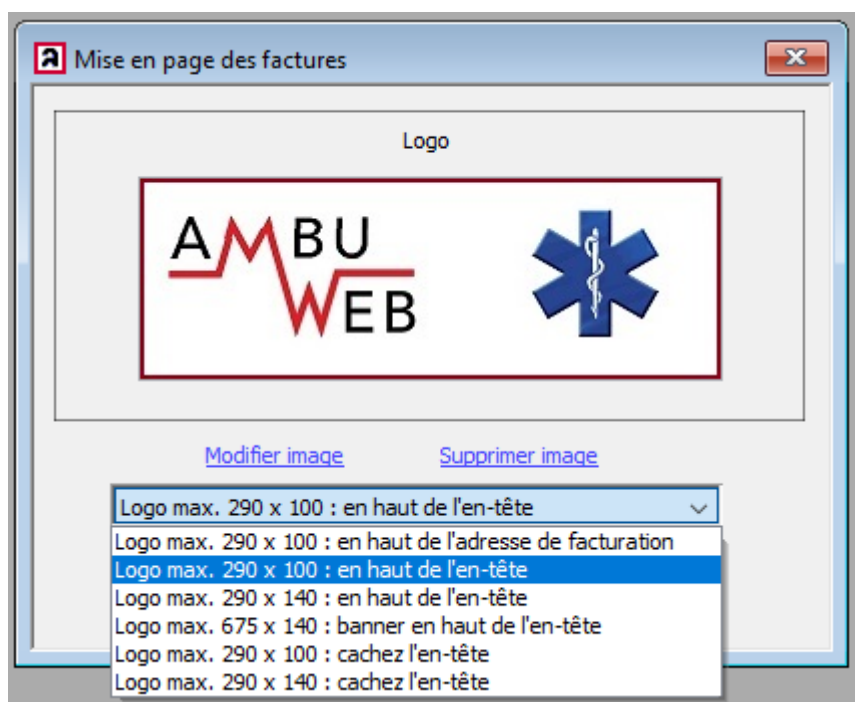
Mise en page des factures

Logo

AMBU
WEB

Modifier image    Supprimer image

Logo max. 290 x 100 : en haut de l'en-tête

Logo max. 290 x 100 : en haut de l'adresse de facturation
Logo max. 290 x 100 : en haut de l'en-tête
Logo max. 290 x 140 : en haut de l'en-tête
Logo max. 675 x 140 : banner en haut de l'en-tête
Logo max. 290 x 100 : cachez l'en-tête
Logo max. 290 x 140 : cachez l'en-tête